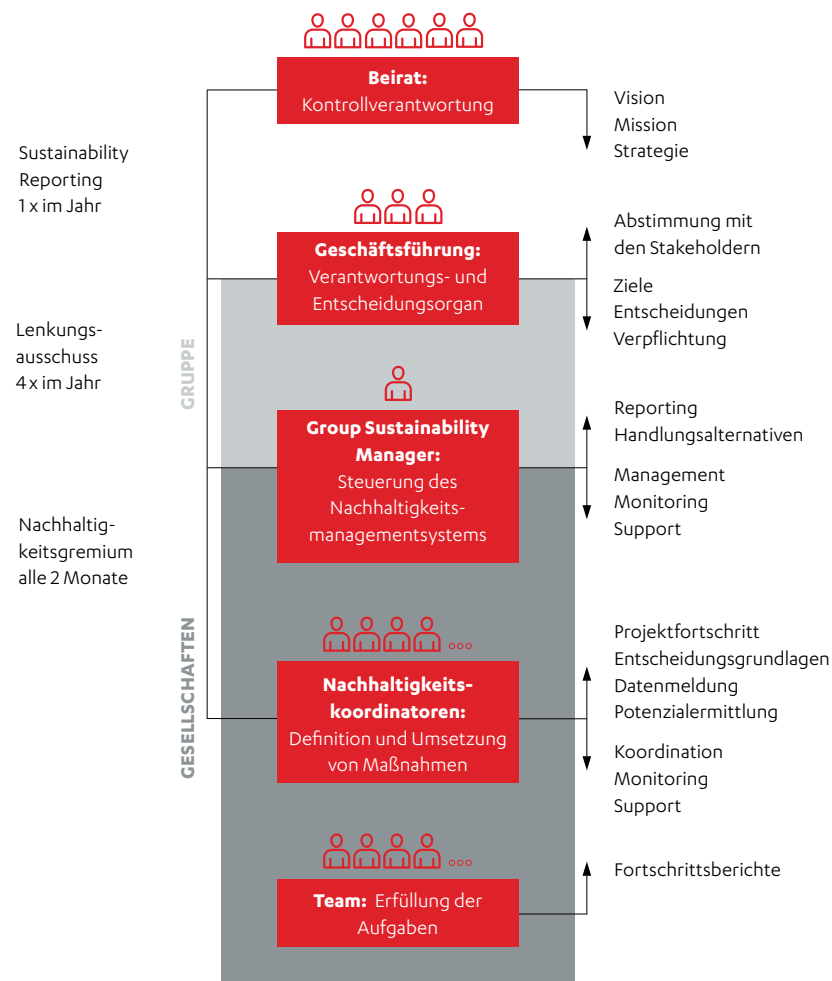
Beirat:
Kontrollverantwortung

Vision
Mission
Strategie

Sustainability Reporting 1 x im Jahr

Geschäftsführung:
Verantwortungs- und Entscheidungsorgan

Abstimmung mit den Stakeholdern

Ziele
Entscheidungen
Verpflichtung

Lenkungsausschuss 4 x im Jahr

GRUPPE

Group Sustainability Manager:
Steuerung des Nachhaltigkeitsmanagementsystems

Reporting
Handlungsalternativen

Management
Monitoring
Support

Nachhaltigkeitsgremium alle 2 Monate

GESELLSCHAFTEN

Nachhaltigkeitskoordinatoren:
Definition und Umsetzung von Maßnahmen

Projektfortschritt
Entscheidungsgrundlagen
Datenmeldung
Potenzialermittlung

Koordination
Monitoring
Support

Team: Erfüllung der Aufgaben

Fortschrittsberichte